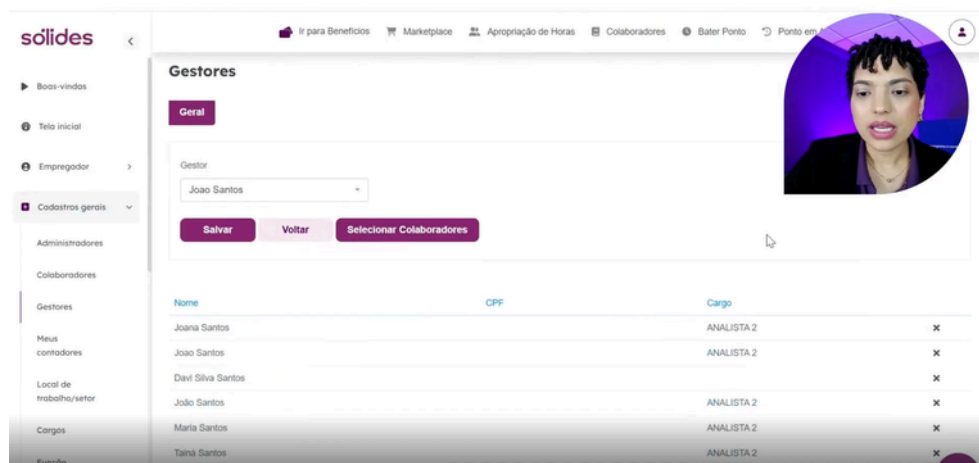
sólides

Boas-vindas

Tela inicial

Empregador

Cadastros gerais

Administradores

Colaboradores

Gestores

Meus contadores

Local de trabalho/setor

Cargos

Ir para Benefícios | Marketplace | Apropriação de Horas | Colaboradores | Bater Ponto | Ponto em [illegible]

Gestores

Geral

Gestor

Joao Santos

Salvar | Voltar | Selecionar Colaboradores

| Nome | CPF | Cargo | |
|---|---|---|---|
| Joana Santos | | ANALISTA 2 | × |
| Joao Santos | | ANALISTA 2 | × |
| Davi Silva Santos | | | × |
| João Santos | | ANALISTA 2 | × |
| Maria Santos | | ANALISTA 2 | × |
| Tainá Santos | | ANALISTA 2 | × |